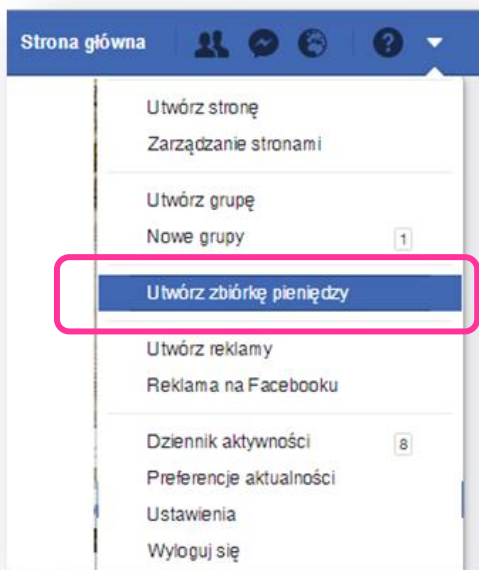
Strona główna

Utwórz stronę
Zarządzanie stronami

Utwórz grupę
Nowe grupy 1

Utwórz zbiórkę pieniędzy

Utwórz reklamy
Reklama na Facebooku

Dziennik aktywności 8
Preferencje aktualności
Ustawienia
Wyloguj się